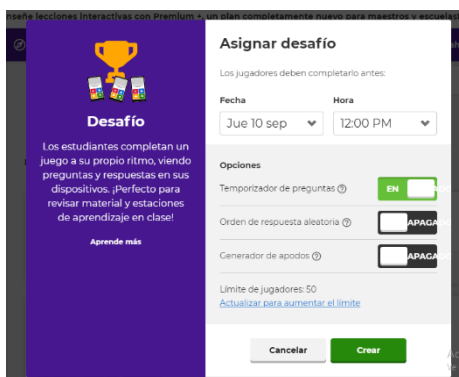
nseñe lecciones interactivas con Premium + un plan completamente nuevo para maestros y escuelas

Desafío

Los estudiantes completan un juego a su propio ritmo, viendo preguntas y respuestas en sus dispositivos. ¡Perfecto para revisar material y estaciones de aprendizaje en clase!

Aprende más

Asignar desafío

Los jugadores deben completarlo antes:

Fecha
Jue 10 sep

Hora
12:00 PM

Opciones

Temporizador de preguntas ⓘ EN

Orden de respuesta aleatoria ⓘ APAGA

Generador de apodos ⓘ APAGA

Límite de jugadores: 50
Actualizar para aumentar el límite

Cancelar
Crear